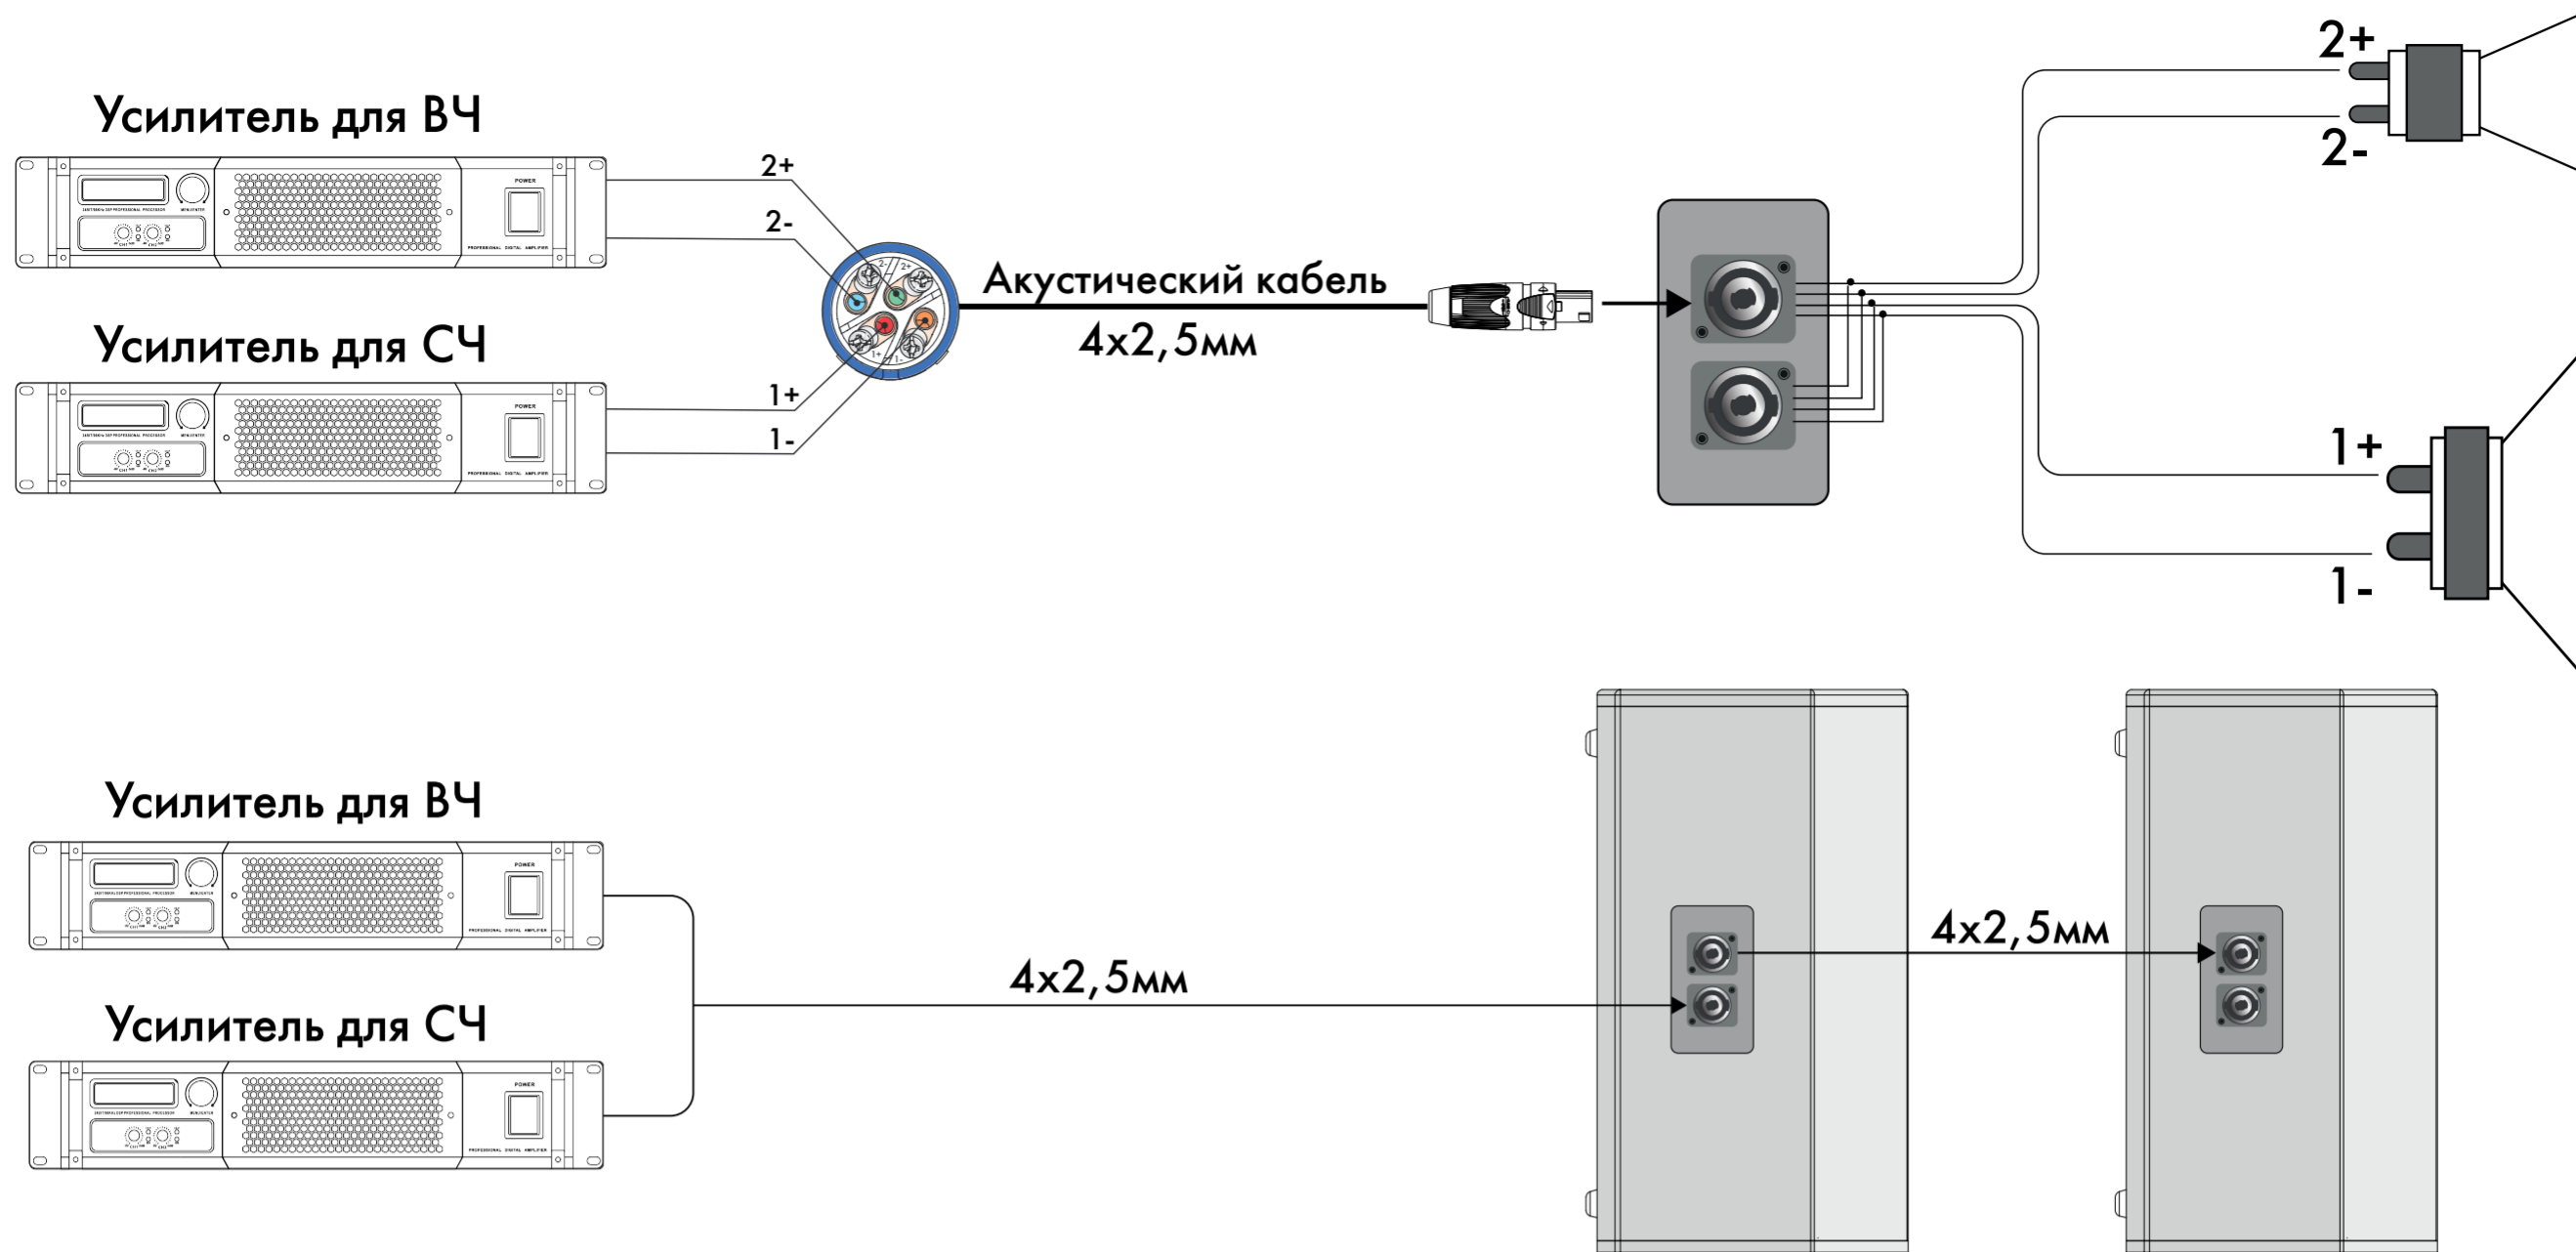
Усилитель для ВЧ

POWER

PROFESSIONAL DIGITAL AMPLIFIER

2+

2-

Усилитель для СЧ

POWER

PROFESSIONAL DIGITAL AMPLIFIER

1+

1-

Акустический кабель

4x2,5мм

2+

2-

1+

1-

Усилитель для ВЧ

POWER

PROFESSIONAL DIGITAL AMPLIFIER

Усилитель для СЧ

POWER

PROFESSIONAL DIGITAL AMPLIFIER

4x2,5мм

4x2,5мм